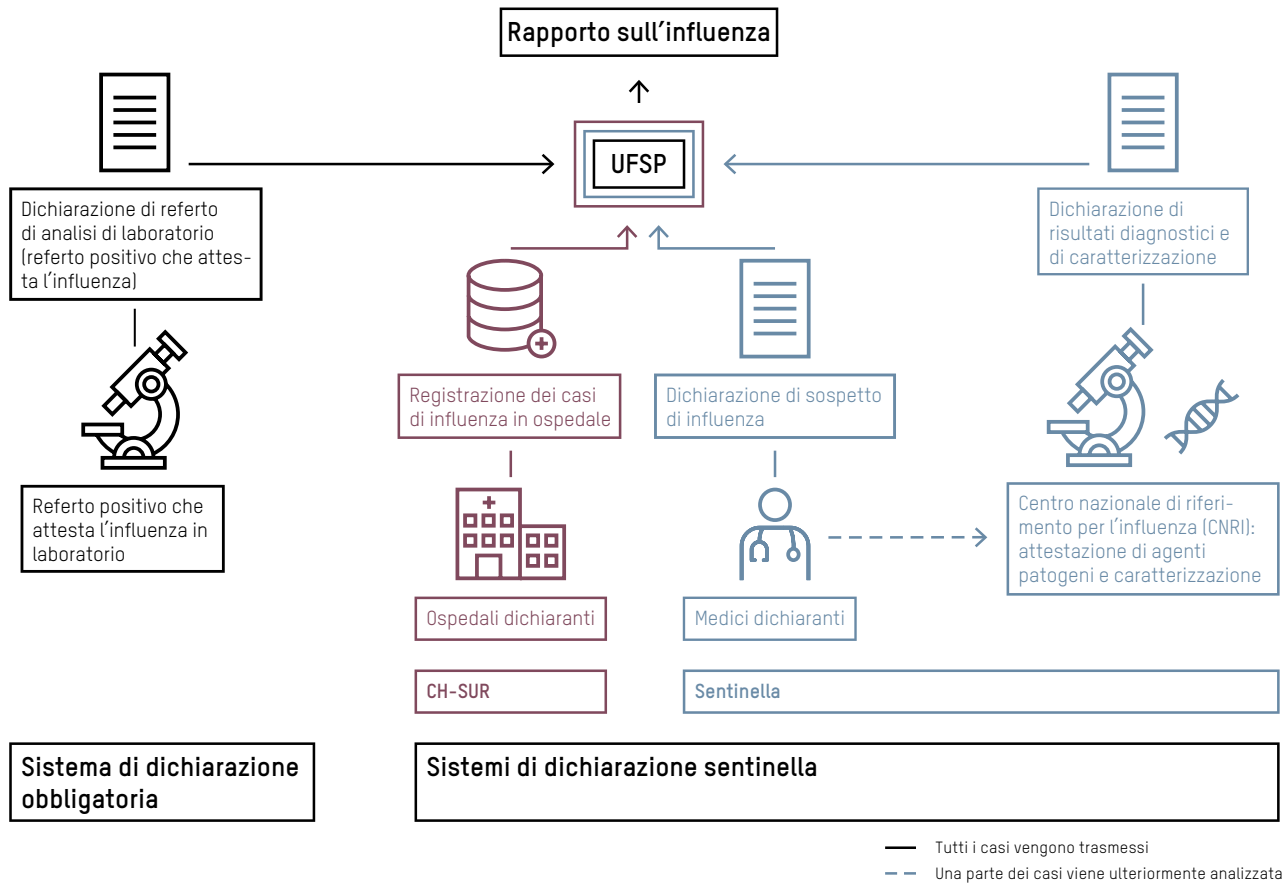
Rapporto sull'influenza

UFSP

Dichiarazione di referto di analisi di laboratorio (referto positivo che attesta l'influenza)

Referto positivo che attesta l'influenza in laboratorio

Registrazione dei casi di influenza in ospedale

Ospedali dichiaranti

CH-SUR

Dichiarazione di sospetto di influenza

Medici dichiaranti

Dichiarazione di risultati diagnostici e di caratterizzazione

Centro nazionale di riferimento per l'influenza (CNRI): attestazione di agenti patogeni e caratterizzazione

Sentinella

Sistema di dichiarazione obbligatoria

Sistemi di dichiarazione sentinella

Tutti i casi vengono trasmessi

Una parte dei casi viene ulteriormente analizzata